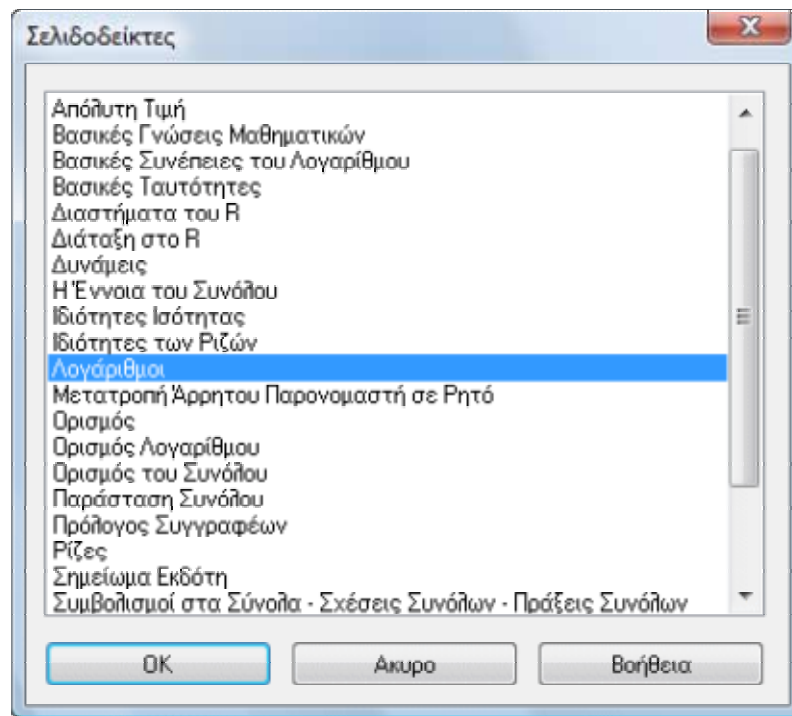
Σελιδοδείκτες

Απόλυτη Τιμή
Βασικές Γνώσεις Μαθηματικών
Βασικές Συνέπειες του Λογαρίθμου
Βασικές Ταυτότητες
Διαστήματα του R
Διάταξη στο R
Δυνάμεις
Η Έννοια του Συνόλου
Ιδιότητες Ισότητας
Ιδιότητες των Ριζών
Λογάριθμοι
Μετατροπή Άρρητου Παρονομαστή σε Ρητό
Ορισμός
Ορισμός Λογαρίθμου
Ορισμός του Συνόλου
Παράσταση Συνόλου
Πρόλογος Συγγραφέων
Ρίζες
Σημείωμα Εκδότη
Συμβολισμοί στα Σύνολα - Σχέσεις Συνόλων - Πράξεις Συνόλων

OK
Ακυρο
Βοήθεια